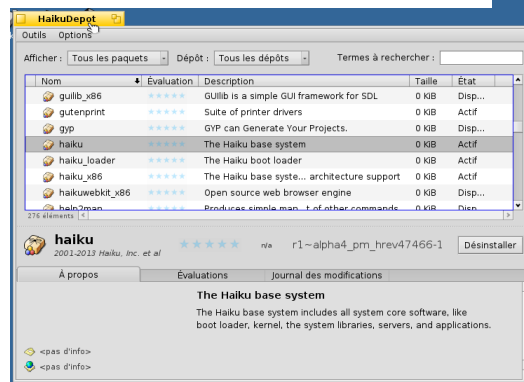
HaikuDepot

Outils Options

Afficher : Tous les paquets Dépôt : Tous les dépôts Termes à rechercher :

| Nom | Évaluation | Description | Taille | État |
|---|---|---|---|---|
| guilib_x86 | | GUIlib is a simple GUI framework for SDL | 0 KiB | Disp... |
| gutenprint | | Suite of printer drivers | 0 KiB | Actif |
| gyp | | GYP can Generate Your Projects. | 0 KiB | Actif |
| haiku | | The Haiku base system | 0 KiB | Actif |
| haiku_loader | | The Haiku boot loader | 0 KiB | Actif |
| haiku_x86 | | The Haiku base syste... architecture support | 0 KiB | Actif |
| haikuwebkit_x86 | | Open source web browser engine | 0 KiB | Actif |
| help2man | | Produces simple man...t of other commands | 0 KiB | Disp... |

276 éléments

haiku
2001-2013 Haiku, Inc. et al
n/a r1~alpha4_pm_hrev47466-1 Désinstaller

À propos Évaluations Journal des modifications

The Haiku base system
The Haiku base system includes all system core software, like boot loader, kernel, the system libraries, servers, and applications.

<pas d'info>
<pas d'info>